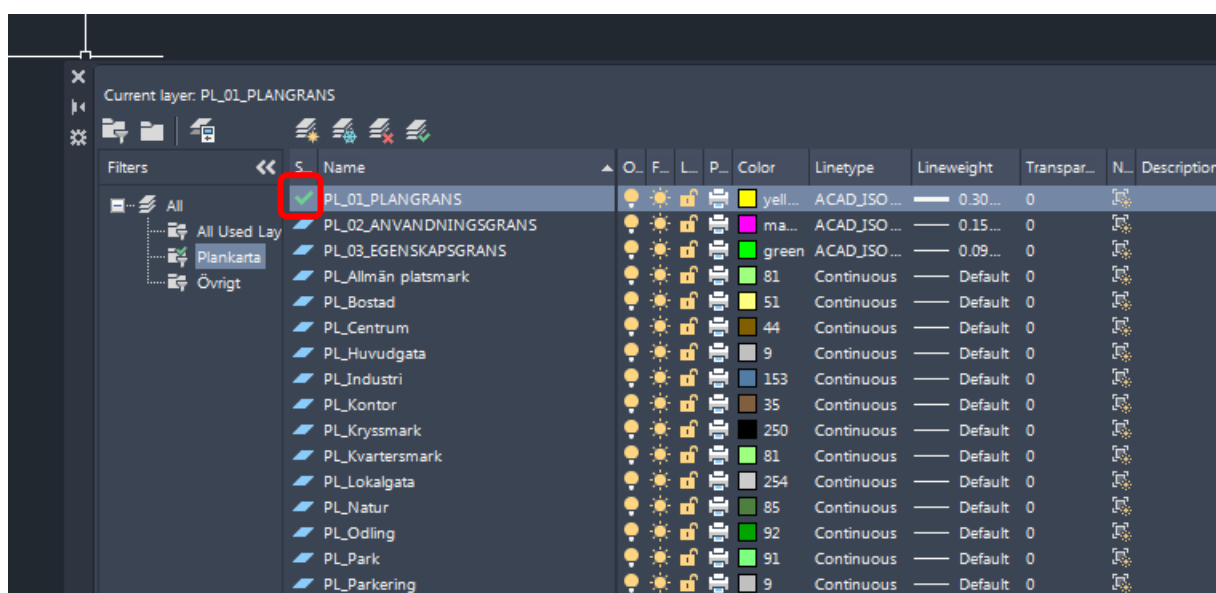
Current layer: PL_01_PLANGRANS

Filters

All
All Used Lay
Plankarta
Övrigt

| S... | Name | O... | F... | L... | P... | Color | Linetype | Lineweight | Transpar... | N... | Description |
|---|---|---|---|---|---|---|---|---|---|---|---|
| ✓ | PL_01_PLANGRANS | | | | | yell... | ACAD_ISO ... | 0.30... | 0 | | |
| | PL_02_ANVANDNINGSGRANS | | | | | ma... | ACAD_ISO ... | 0.15... | 0 | | |
| | PL_03_EGENSKAPSGRANS | | | | | green | ACAD_ISO ... | 0.09... | 0 | | |
| | PL_Allmän platsmark | | | | | 81 | Continuous | Default | 0 | | |
| | PL_Bostad | | | | | 51 | Continuous | Default | 0 | | |
| | PL_Centrum | | | | | 44 | Continuous | Default | 0 | | |
| | PL_Huvudgata | | | | | 9 | Continuous | Default | 0 | | |
| | PL_Industri | | | | | 153 | Continuous | Default | 0 | | |
| | PL_Kontor | | | | | 35 | Continuous | Default | 0 | | |
| | PL_Kryssmark | | | | | 250 | Continuous | Default | 0 | | |
| | PL_Kvartersmark | | | | | 81 | Continuous | Default | 0 | | |
| | PL_Lokalgata | | | | | 254 | Continuous | Default | 0 | | |
| | PL_Natur | | | | | 85 | Continuous | Default | 0 | | |
| | PL_Odling | | | | | 92 | Continuous | Default | 0 | | |
| | PL_Park | | | | | 91 | Continuous | Default | 0 | | |
| | PL_Parkering | | | | | 9 | Continuous | Default | 0 | | |